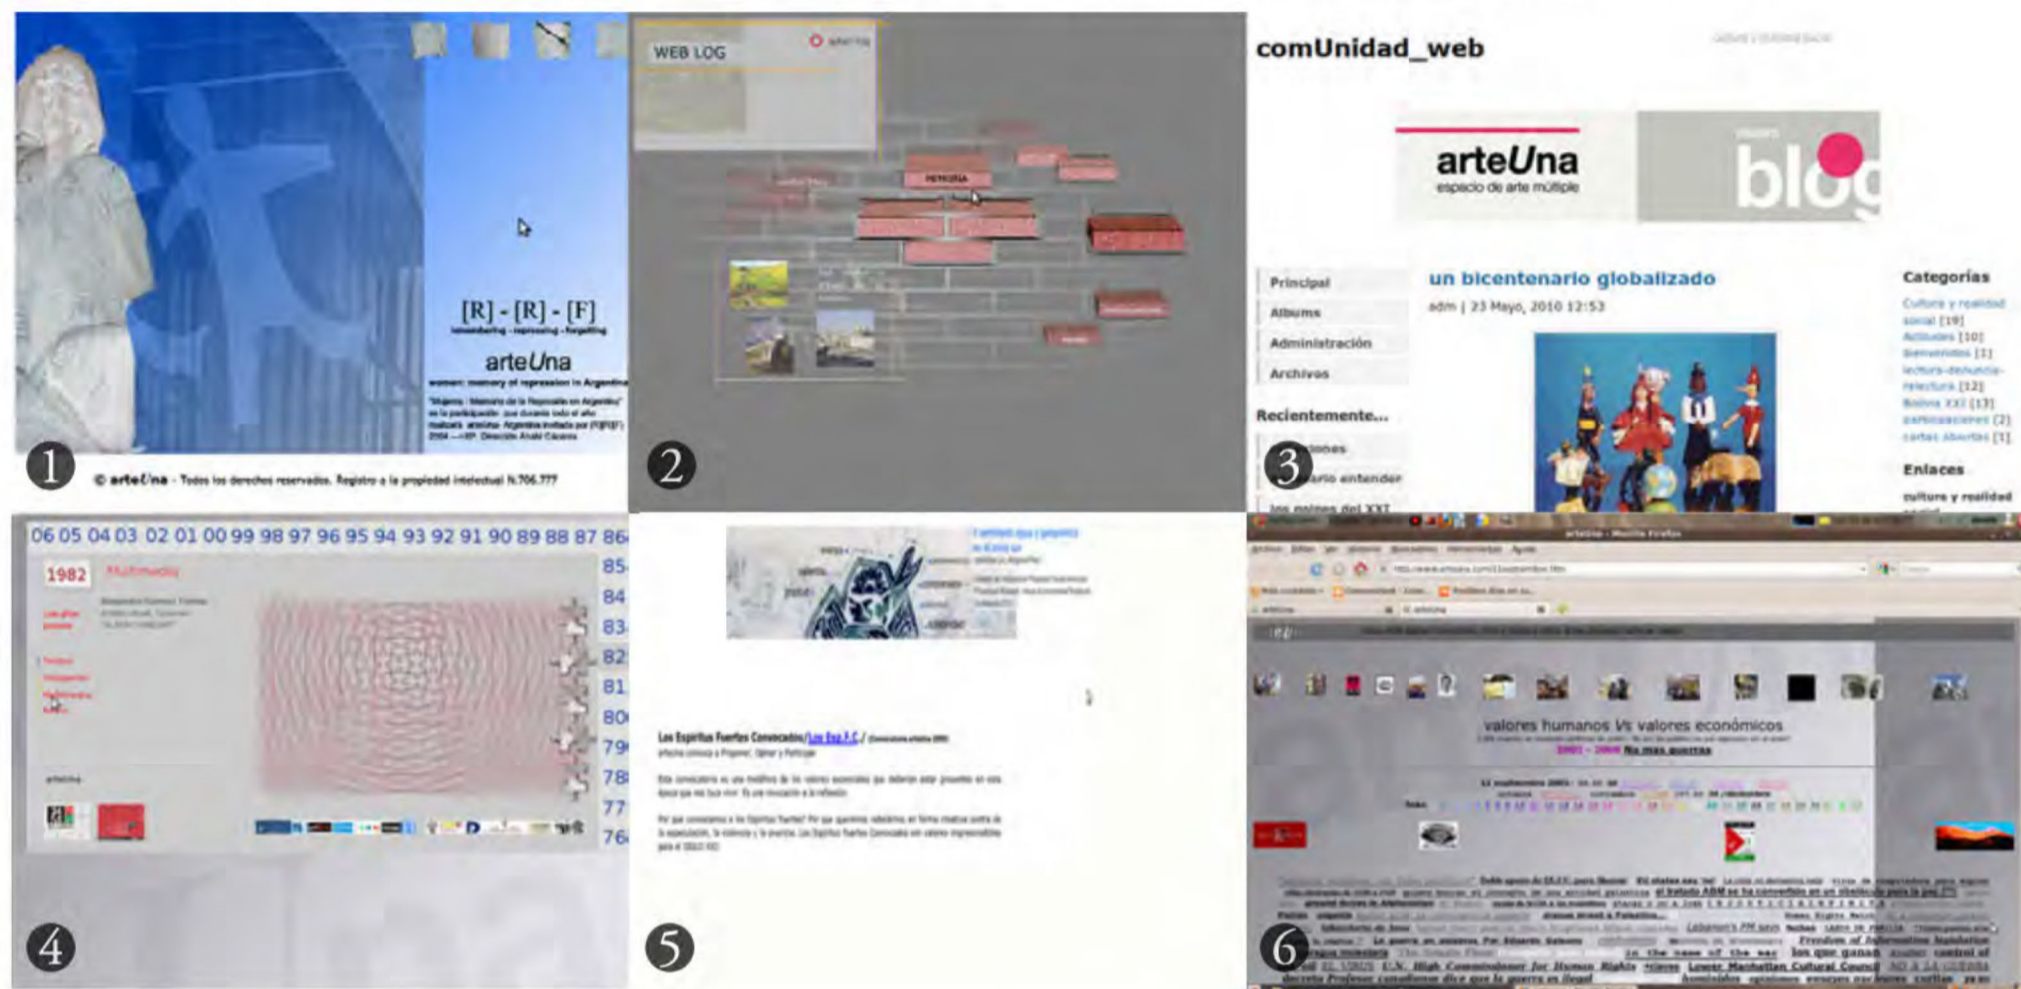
[R] - [R] - [F]

remembering - repressing - forgetting

arteUna

women: memory of repression in Argentina

1

© arteUna - Todos los derechos reservados. Registro a la propiedad intelectual N.706.777

WEB LOG

2

comUnidad_web

arteUna
espacio de arte múltiple

blog

Principal

Albums

Administración

Archivos

Recientemente...

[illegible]

3

un bicentenario globalizado

adm | 23 Mayo, 2010 12:53

Categorías

Cultura y realidad social [19]
Actitudes [10]
bienvenidos [1]
lectura-denuncia-relectura [12]
Bolivia XXI [13]
participaciones [2]
cartas abiertas [1]

Enlaces

cultura y realidad

06 05 04 03 02 01 00 99 98 97 96 95 94 93 92 91 90 89 88 87 86

1982 Multimedia

85
84
83
82
81
80
79
78
77
76

4

Los Espíritus Fuertes Convocados/Los Esp.F.C./

5

valores humanos Vs valores económicos

2001 - 2006 No mas guerras

6